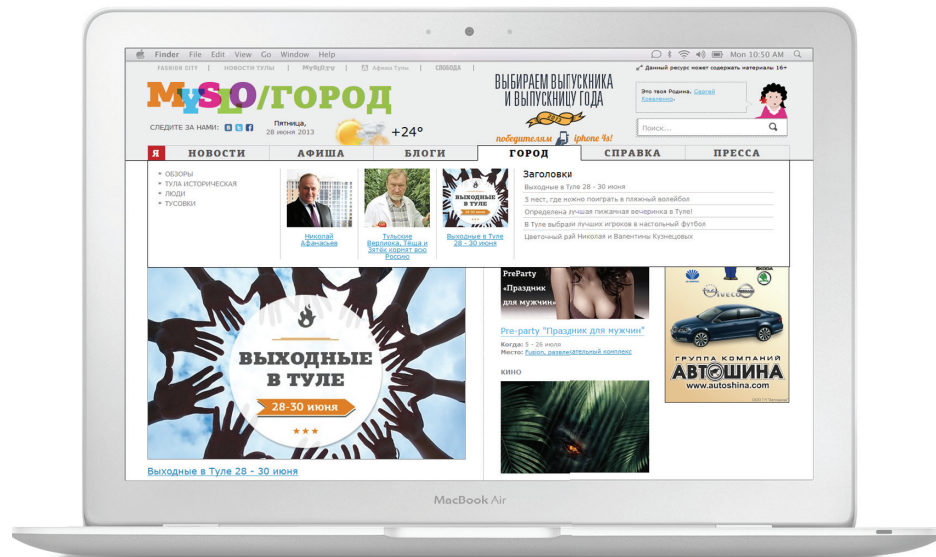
Finder File Edit View Go Window Help

Mon 10:50 AM

FASHION CITY | НОВОСТИ ТУЛЫ | MySLOty | Афиша Тулы | СЛОБОДА

Данный ресурс может содержать материалы 16+

MySLO/ГОРОД

ВЫБИРАЕМ ВЫПУСКНИКА И ВЫПУСКНИЦУ ГОДА

победителям iphone 4s!

Это твоя Родина, Сергей Коваленко!

СЛЕДИТЕ ЗА НАМИ:

Пятница, 28 июня 2013

+24°

Поиск...

Я | НОВОСТИ | АФИША | БЛОГИ | ГОРОД | СПРАВКА | ПРЕССА

ОБЗОРЫ
ТУЛА ИСТОРИЧЕСКАЯ
ЛЮДИ
ТУСОВКИ

Николай Афанасьев

Тульские Верлиока, Тёща и Зятёк кормят всю Россию

ВЫХОДНЫЕ В ТУЛЕ

Выходные в Туле 28 - 30 июня

Заголовки
Выходные в Туле 28 - 30 июня
3 мест, где можно поиграть в пляжный волейбол
Определена лучшая пижамная вечеринка в Туле!
В Туле выбрали лучших игроков в настольный футбол
Цветочный рай Николая и Валентины Кузнецовых

ВЫХОДНЫЕ В ТУЛЕ
28-30 июня

Выходные в Туле 28 - 30 июня

PreParty «Праздник для мужчин»

Pre-party "Праздник для мужчин"
Когда: 5 - 26 июля
Место: fusion, развлекательный комплекс

КИНО

ГРУППА КОМПАНИЙ
АВТОШИНА
www.autoshina.com

MacBook Air